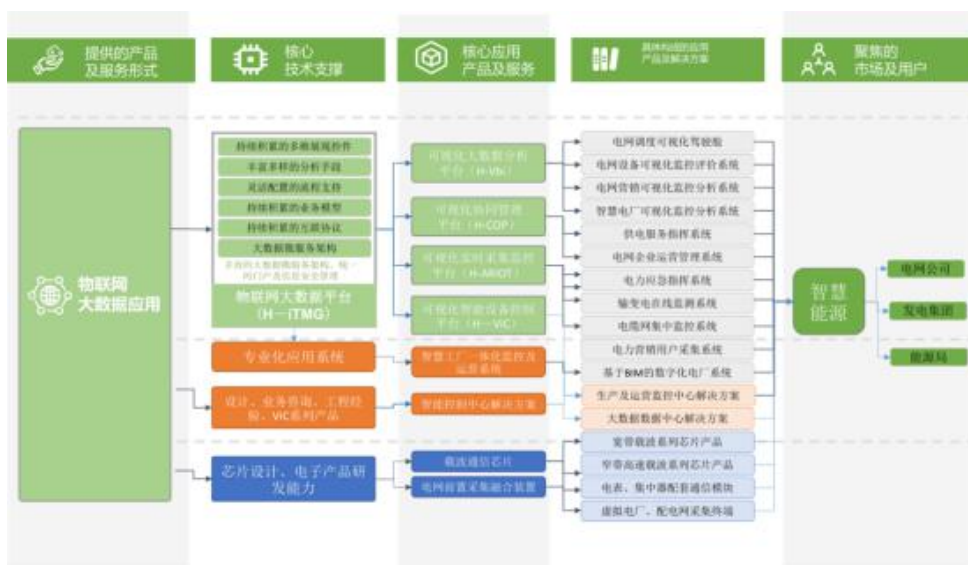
提供的产品及服务形式

核心技术支撑

核心应用产品及服务

具体构建的应用产品及解决方案

聚焦的市场及用户

物联网大数据应用

持续积累的多维规程控件
丰富多样的分析手段
灵活配置的流程支持
持续积累的业务模型
持续积累的互联协议
大数据服务架构
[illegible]

物联网大数据平台（H－iTMG）

可视化大数据分析平台（H-VIK）
可视化协同管理平台（H-COP）
可视化实时采集监控平台（H-ARIOT）
可视化智能设备控制平台（H－VIC）

电网调度可视化驾驶舱
电网设备可视化监控评价系统
电网营销可视化监控分析系统
智慧电厂可视化监控分析系统
供电服务指挥系统
电网企业运营管理系统
电力应急指挥系统
输变电在线监测系统
电缆网集中监控系统
电力营销用户采集系统
基于BIM的数字化电厂系统

专业化应用系统

智慧工厂一体化监控及运营系统

设计、业务咨询、工程经验、VIC系列产品

智能控制中心解决方案

生产及运营监控中心解决方案
大数据数据中心解决方案

芯片设计、电子产品研发能力

载波通信芯片
电网前置采集融合装置

宽带载波系列芯片产品
窄带高速载波系列芯片产品
电表、集中器配套通信模块
虚拟电厂、配电网采集终端

智慧能源

电网公司
发电集团
能源局